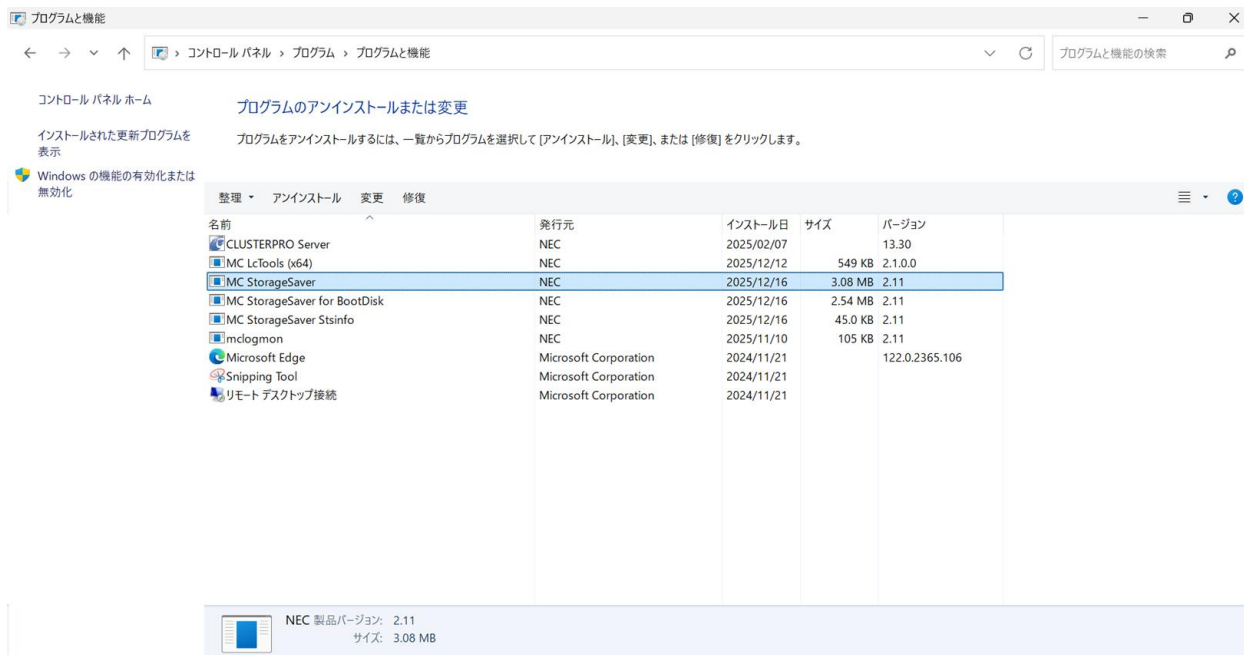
プログラムと機能

コントロール パネル > プログラム > プログラムと機能

プログラムと機能の検索

コントロール パネル ホーム

インストールされた更新プログラムを表示

Windows の機能の有効化または無効化

プログラムのアンインストールまたは変更

プログラムをアンインストールするには、一覧からプログラムを選択して [アンインストール]、[変更]、または [修復] をクリックします。

整理 ▾ アンインストール 変更 修復

| 名前 | 発行元 | インストール日 | サイズ | バージョン |
|---|---|---|---|---|
| CLUSTERPRO Server | NEC | 2025/02/07 | | 13.30 |
| MC LcTools (x64) | NEC | 2025/12/12 | 549 KB | 2.1.0.0 |
| MC StorageSaver | NEC | 2025/12/16 | 3.08 MB | 2.11 |
| MC StorageSaver for BootDisk | NEC | 2025/12/16 | 2.54 MB | 2.11 |
| MC StorageSaver Stsinfo | NEC | 2025/12/16 | 45.0 KB | 2.11 |
| mclogmon | NEC | 2025/11/10 | 105 KB | 2.11 |
| Microsoft Edge | Microsoft Corporation | 2024/11/21 | | 122.0.2365.106 |
| Snipping Tool | Microsoft Corporation | 2024/11/21 | | |
| リモート デスクトップ接続 | Microsoft Corporation | 2024/11/21 | | |

NEC 製品バージョン: 2.11
サイズ: 3.08 MB